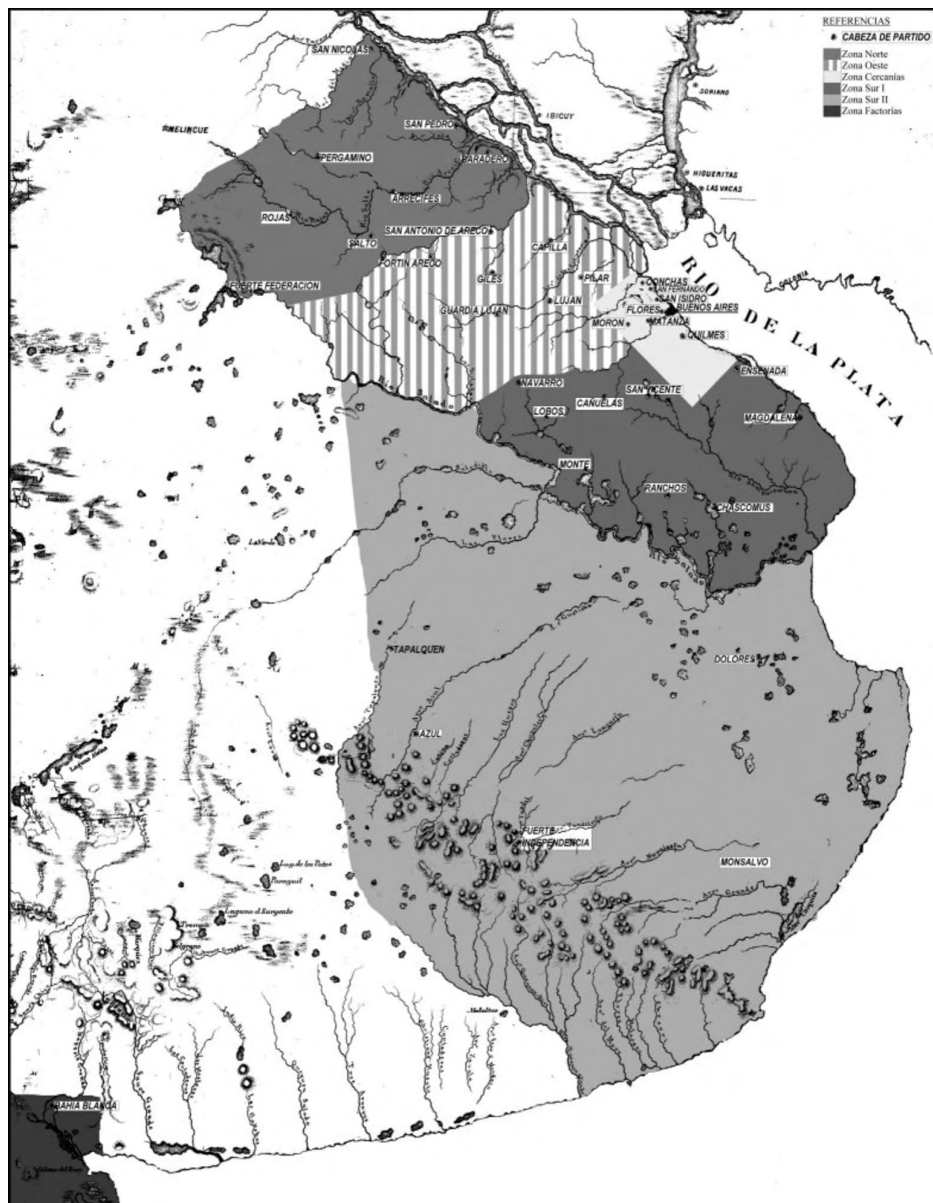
REFERENCIAS
CABEZA DE PARTIDO
Zona Norte
Zona Oeste
Zona Cercanías
Zona Sur I
Zona Sur II
Zona Factorías

SAN NICOLAS
SAN PEDRO
PERGAMINO
BARADERO
IBICUY
SORIANO
ARRECIFES
ROJAS
SALTO
SAN ANTONIO DE ARECO
HIGUERITAS
LAS VACAS
FORTIN ARECO
CAPILLA
GILES
PILAR
CONCHAS
SAN FERNANDO
SAN ISIDRO
BUENOS AIRES
FLORES
MORON
MATANZA
QUILMES
LUJAN
GUARDIA LUJAN
FUERTE FEDERACION
RIO DE LA PLATA
ENSENADA
NAVARRO
SAN VICENTE
LOBOS
CAÑUELAS
MAGDALENA
MONTE
RANCHOS
CHASCOMUS
TAPALQUEN
DOLORES
AZUL
FUERTE INDEPENDENCIA
MONSALVO
BAHIA BLANCA